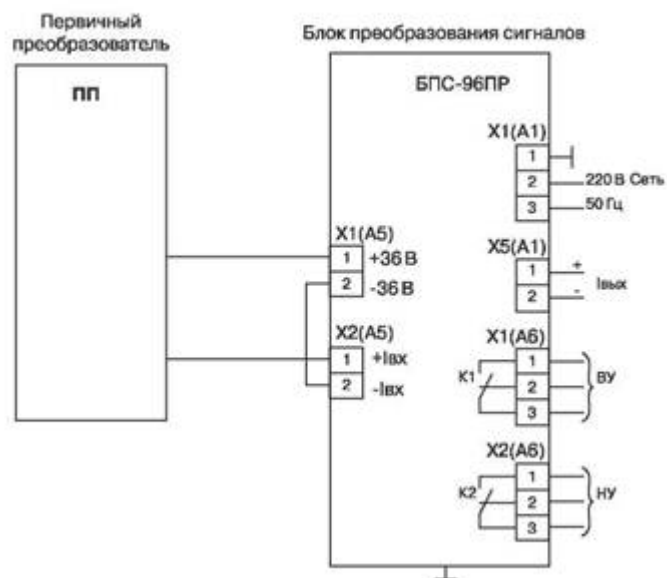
Первичный преобразователь

ПП

Блок преобразования сигналов

БПС-96ПР

X1(A1)
1
2 220 В Сеть
3 50 Гц

X5(A1)
1 +
2 -
Iвых

X1(A5)
1 +36 В
2 -36 В

X2(A5)
1 +Iвх
2 -Iвх

X1(A6)
К1
1
2
3
ВУ

X2(A6)
К2
1
2
3
НУ